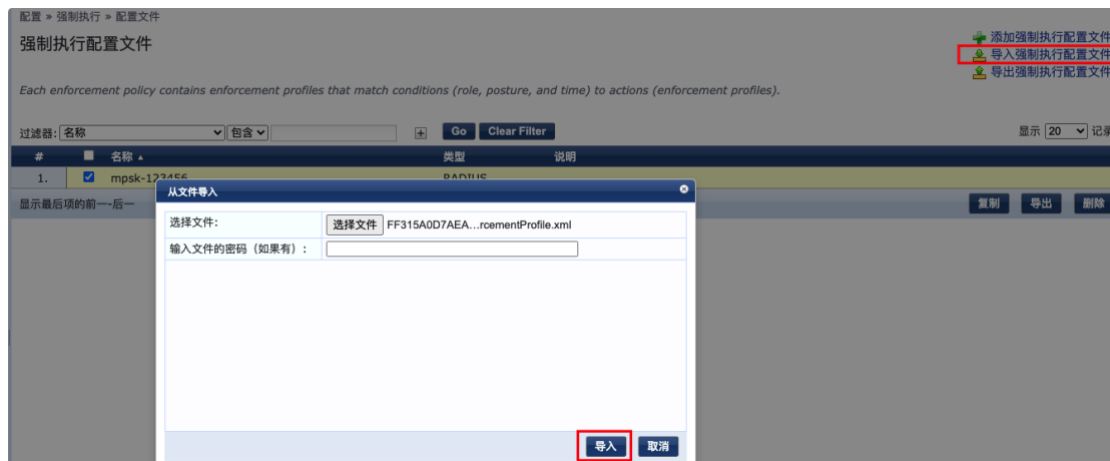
配置 » 强制执行 » 配置文件

强制执行配置文件

添加强制执行配置文件
导入强制执行配置文件
导出强制执行配置文件

Each enforcement policy contains enforcement profiles that match conditions (role, posture, and time) to actions (enforcement profiles).

过滤器: 名称 包含 Go Clear Filter

显示 20 记录

| # | | 名称 ▲ | 类型 | 说明 |
|---|---|---|---|---|
| 1. | ☑ | mpsk-123456 | RADIUS | |

显示最后项的前一-后一

复制 导出 删除

从文件导入

选择文件: 选择文件 FF315A0D7AEA…rcementProfile.xml

输入文件的密码（如果有）:

导入 取消